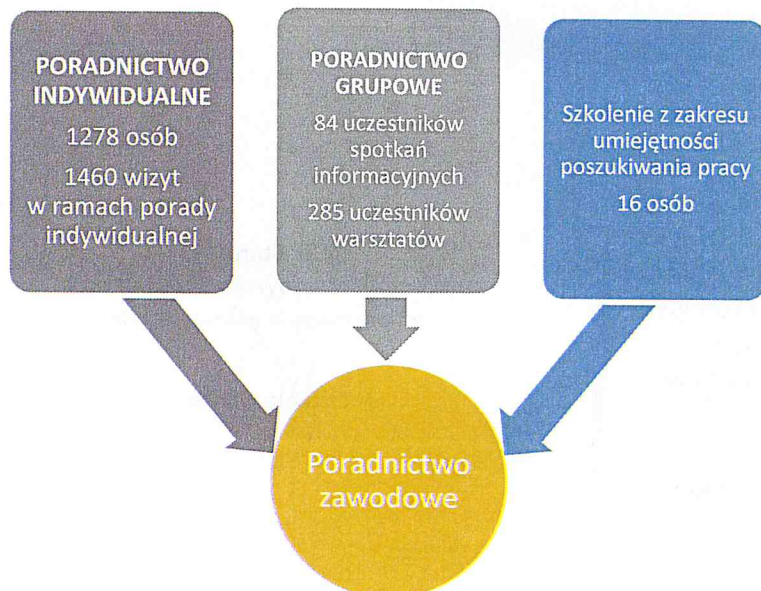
PORADNICTWO INDYWIDUALNE
1278 osób
1460 wizyt w ramach porady indywidualnej

PORADNICTWO GRUPOWE
84 uczestników spotkań informacyjnych
285 uczestników warsztatów

Szkolenie z zakresu umiejętności poszukiwania pracy
16 osób

Poradnictwo zawodowe